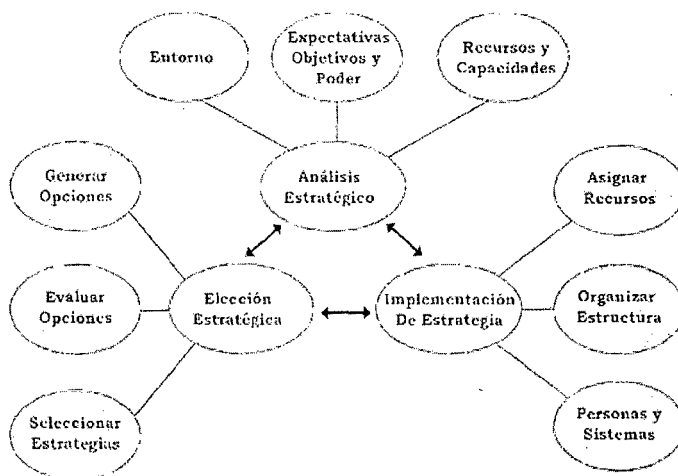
Entorno

Expectativas Objetivos y Poder

Recursos y Capacidades

Generar Opciones

Análisis Estratégico

Asignar Recursos

Evaluar Opciones

Elección Estratégica

Implementación De Estrategia

Organizar Estructura

Seleccionar Estrategias

Personas y Sistemas